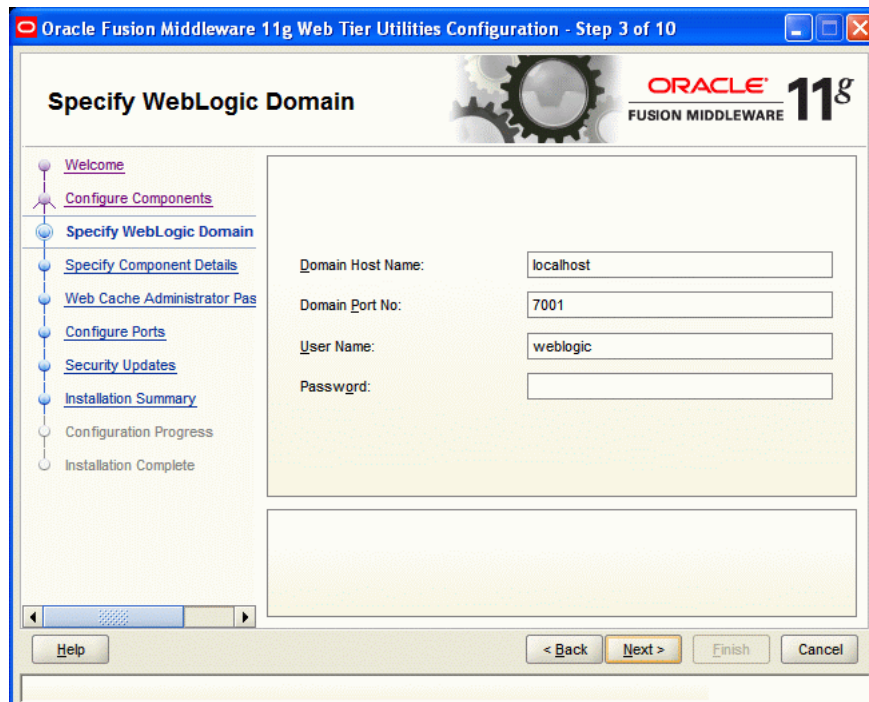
Oracle Fusion Middleware 11g Web Tier Utilities Configuration - Step 3 of 10

Specify WebLogic Domain

ORACLE
FUSION MIDDLEWARE 11$^{g}$

Welcome
Configure Components
Specify WebLogic Domain
Specify Component Details
Web Cache Administrator Pas
Configure Ports
Security Updates
Installation Summary
Configuration Progress
Installation Complete

Domain Host Name: localhost
Domain Port No: 7001
User Name: weblogic
Password:

Help
< Back
Next >
Finish
Cancel